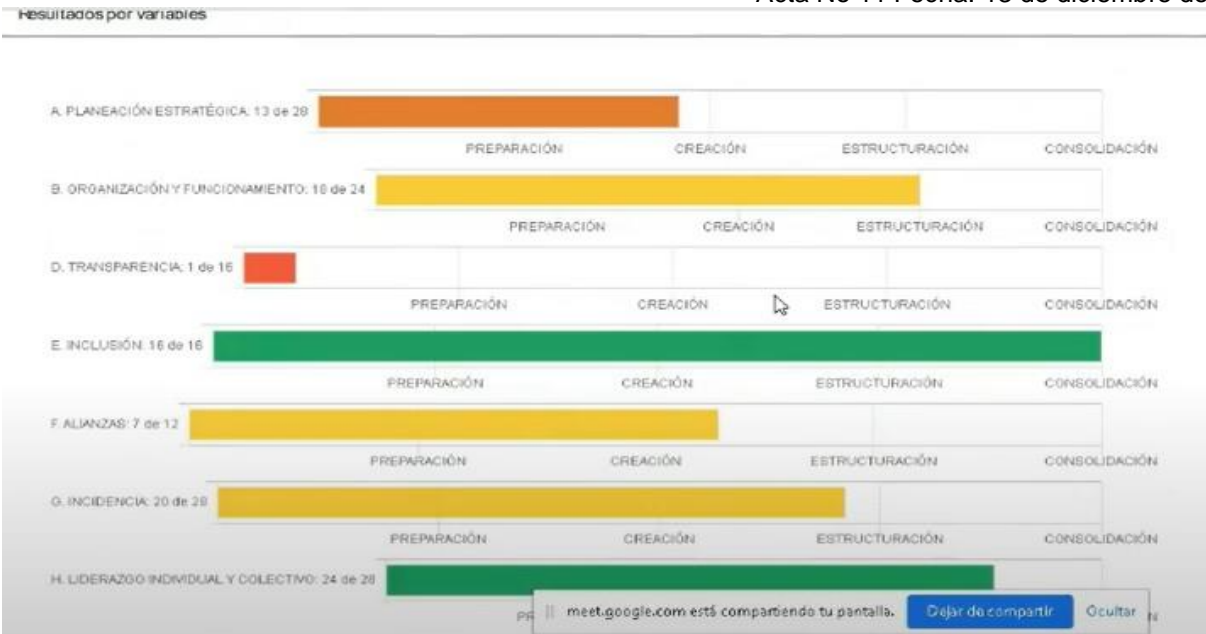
Resultados por variables

Acta No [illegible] Fecha: 13 de diciembre de

A. PLANEACIÓN ESTRATÉGICA: 13 de 28

PREPARACIÓN CREACIÓN ESTRUCTURACIÓN CONSOLIDACIÓN

B. ORGANIZACIÓN Y FUNCIONAMIENTO: 18 de 24

PREPARACIÓN CREACIÓN ESTRUCTURACIÓN CONSOLIDACIÓN

D. TRANSPARENCIA: 1 de 16

PREPARACIÓN CREACIÓN ESTRUCTURACIÓN CONSOLIDACIÓN

E. INCLUSIÓN: 16 de 16

PREPARACIÓN CREACIÓN ESTRUCTURACIÓN CONSOLIDACIÓN

F. ALIANZAS: 7 de 12

PREPARACIÓN CREACIÓN ESTRUCTURACIÓN CONSOLIDACIÓN

G. INCIDENCIA: 20 de 28

PREPARACIÓN CREACIÓN ESTRUCTURACIÓN CONSOLIDACIÓN

H. LIDERAZGO INDIVIDUAL Y COLECTIVO: 24 de 28

PR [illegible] N

meet.google.com está compartiendo tu pantalla. Dejar de compartir Ocultar